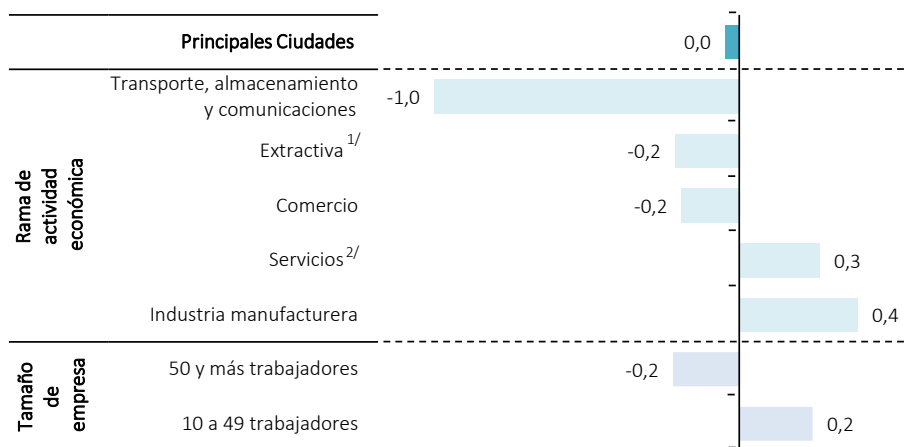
Principales Ciudades 0,0

Rama de actividad económica

Transporte, almacenamiento y comunicaciones -1,0

Extractiva $^{1/}$ -0,2

Comercio -0,2

Servicios $^{2/}$ 0,3

Industria manufacturera 0,4

Tamaño de empresa

50 y más trabajadores -0,2

10 a 49 trabajadores 0,2